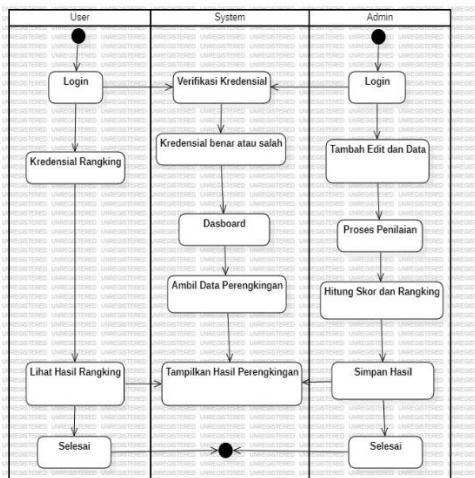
User

System

Admin

Login

Verifikasi Kredensial

Login

Kredensial Rangking

Kredensial benar atau salah

Tambah Edit dan Data

Dasboard

Proses Penilaian

Ambil Data Perengkingan

Hitung Skor dan Rangking

Lihat Hasil Rangking

Tampilkan Hasil Perengkingan

Simpan Hasil

Selesai

Selesai

UNREGISTERED